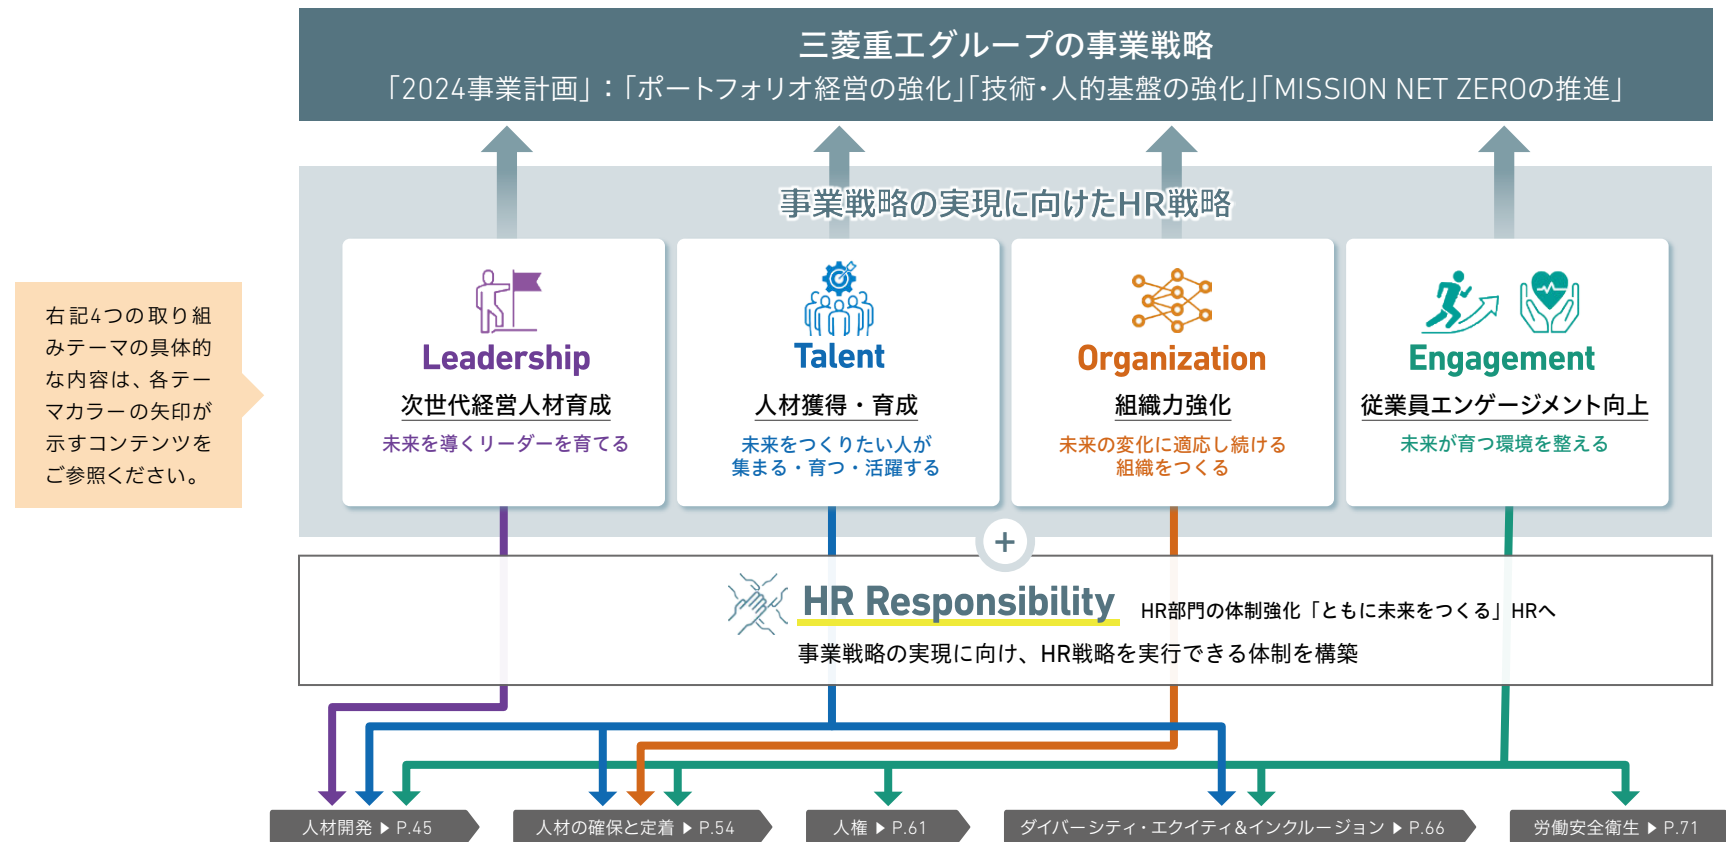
三菱重工グループの事業戦略
「2024事業計画」：「ポートフォリオ経営の強化」「技術・人的基盤の強化」「MISSION NET ZEROの推進」

右記4つの取り組みテーマの具体的な内容は、各テーマカラーの矢印が示すコンテンツをご参照ください。

事業戦略の実現に向けたHR戦略

Leadership
次世代経営人材育成
未来を導くリーダーを育てる

Talent
人材獲得・育成
未来をつくりたい人が集まる・育つ・活躍する

Organization
組織力強化
未来の変化に適応し続ける組織をつくる

Engagement
従業員エンゲージメント向上
未来が育つ環境を整える

+

HR Responsibility HR部門の体制強化「ともに未来をつくる」HRへ
事業戦略の実現に向け、HR戦略を実行できる体制を構築

人材開発 ▶ P.45
人材の確保と定着 ▶ P.54
人権 ▶ P.61
ダイバーシティ・エクイティ&インクルージョン ▶ P.66
労働安全衛生 ▶ P.71